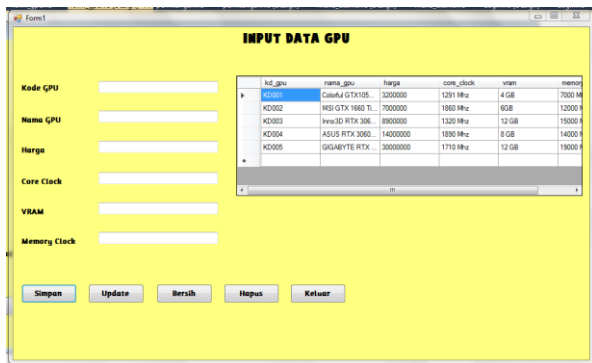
Form1

INPUT DATA GPU

Kode GPU

Nama GPU

Harga

Core Clock

VRAM

Memory Clock

| | kd_gpu | nama_gpu | harga | core_clock | vram | memor |
|---|---|---|---|---|---|---|
| ▸ | KD001 | Colorful GTX105... | 3200000 | 1291 Mhz | 4 GB | 7000 M |
| | KD002 | MSI GTX 1660 Ti... | 7000000 | 1860 Mhz | 6GB | 12000 M |
| | KD003 | Inno3D RTX 306... | 8900000 | 1320 Mhz | 12 GB | 15000 M |
| | KD004 | ASUS RTX 3060... | 14000000 | 1890 Mhz | 8 GB | 14000 M |
| | KD005 | GIGABYTE RTX ... | 30000000 | 1710 Mhz | 12 GB | 19000 M |
| * | | | | | | |

Simpan Update Bersih Hapus Keluar